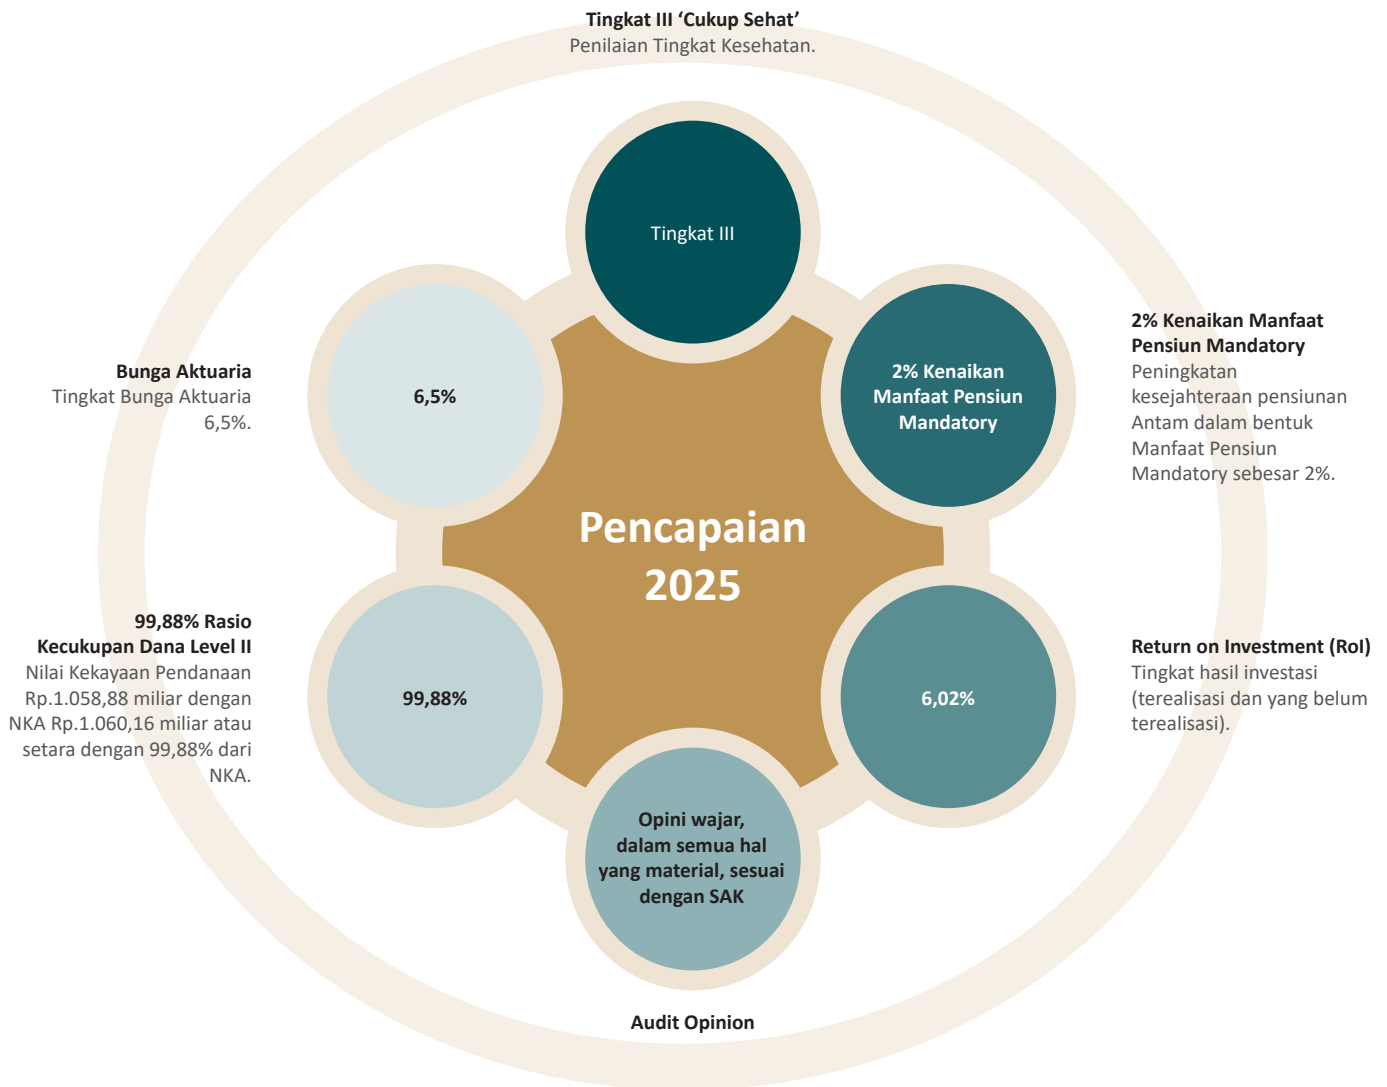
Tingkat III 'Cukup Sehat'
Penilaian Tingkat Kesehatan.

Tingkat III

Bunga Aktuaria
Tingkat Bunga Aktuaria 6,5%.

6,5%

2% Kenaikan Manfaat Pensiun Mandatory

2% Kenaikan Manfaat Pensiun Mandatory
Peningkatan kesejahteraan pensiunan Antam dalam bentuk Manfaat Pensiun Mandatory sebesar 2%.

Pencapaian 2025

99,88% Rasio Kecukupan Dana Level II
Nilai Kekayaan Pendanaan Rp.1.058,88 miliar dengan NKA Rp.1.060,16 miliar atau setara dengan 99,88% dari NKA.

99,88%

6,02%

Return on Investment (RoI)
Tingkat hasil investasi (terealisasi dan yang belum terealisasi).

Opini wajar, dalam semua hal yang material, sesuai dengan SAK

Audit Opinion